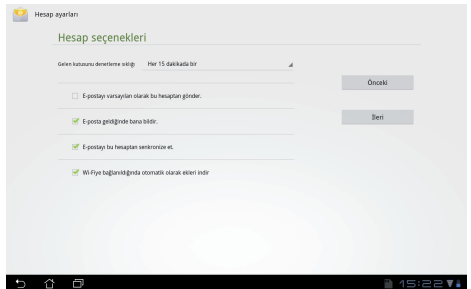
Hesap ayarları

Hesap seçenekleri

Gelen kutusunu denetleme sıklığı Her 15 dakikada bir

Önceki

E-postayı varsayılan olarak bu hesaptan gönder.

E-posta geldiğinde bana bildir.

İleri

E-postayı bu hesaptan senkronize et.

Wi-Fi'ye bağlanıldığında otomatik olarak ekleri indir

15:22